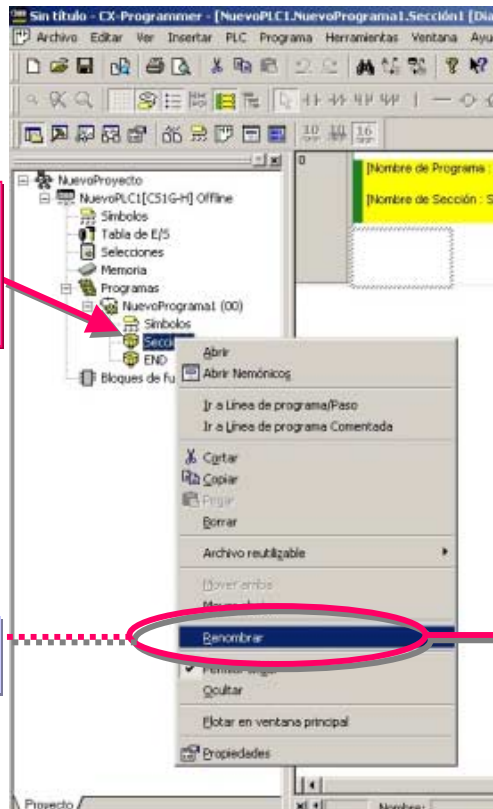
Sin título - CX-Programmer - [NuevoPLC1.NuevoPrograma1.Sección1 [Dia

Archivo Editar Ver Insertar PLC Programa Herramientas Ventana Ayu

NuevoProyecto
NuevoPLC1[CS1G-H] Offline
Símbolos
Tabla de E/S
Selecciones
Memoria
Programas
NuevoPrograma1 (00)
Símbolos
Secci
END
Bloques de fu

0
[Nombre de Programa :
[Nombre de Sección : S

Abrir
Abrir Nemónicos
Ir a Línea de programa/Paso
Ir a Línea de programa Comentada
Cortar
Copiar
Pegar
Borrar
Archivo reutilizable
Mover arriba
Mover abajo
Renombrar
Permitir cargar
Ocultar
Flotar en ventana principal
Propiedades

Proyecto
Nombre: